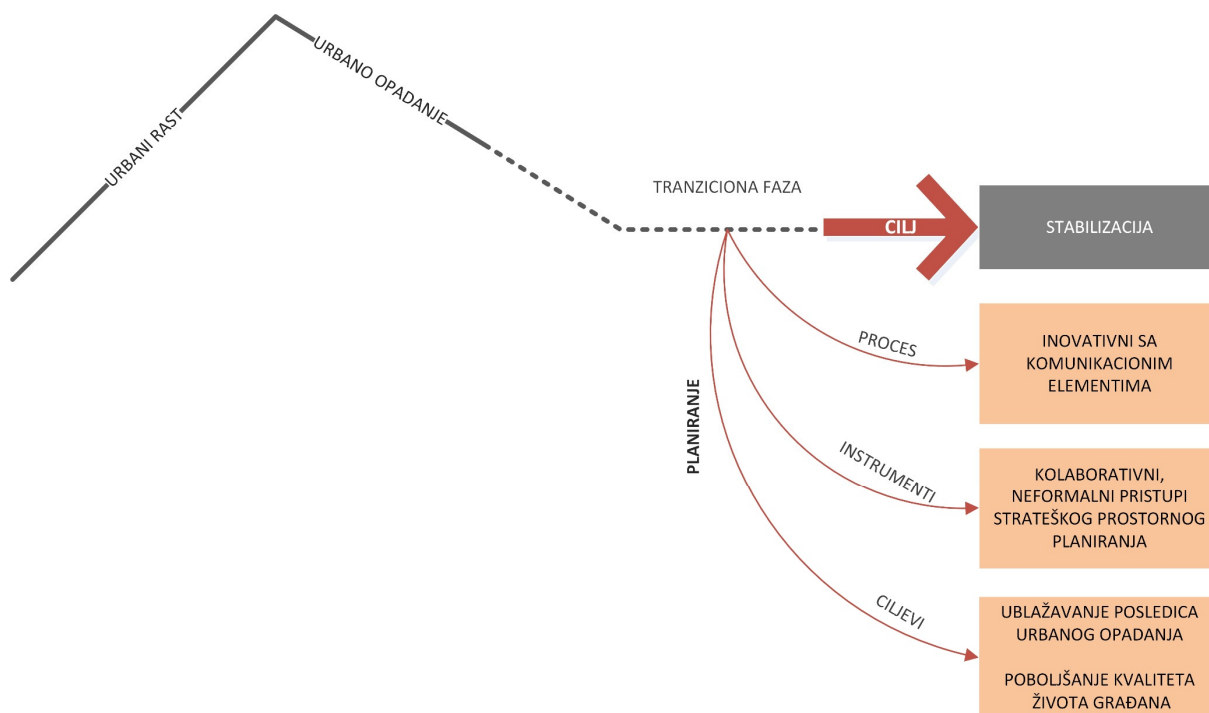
URBANI RAST

URBANO OPADANJE

TRANZICIONA FAZA

CILJ

STABILIZACIJA

PLANIRANJE

PROCES

INOVATIVNI SA KOMUNIKACIONIM ELEMENTIMA

INSTRUMENTI

KOLABORATIVNI, NEFORMALNI PRISTUPI STRATEŠKOG PROSTORNOG PLANIRANJA

CILJEVI

UBLAŽAVANJE POSLEDICA URBANOG OPADANJA

POBOLJŠANJE KVALITETA ŽIVOTA GRAĐANA